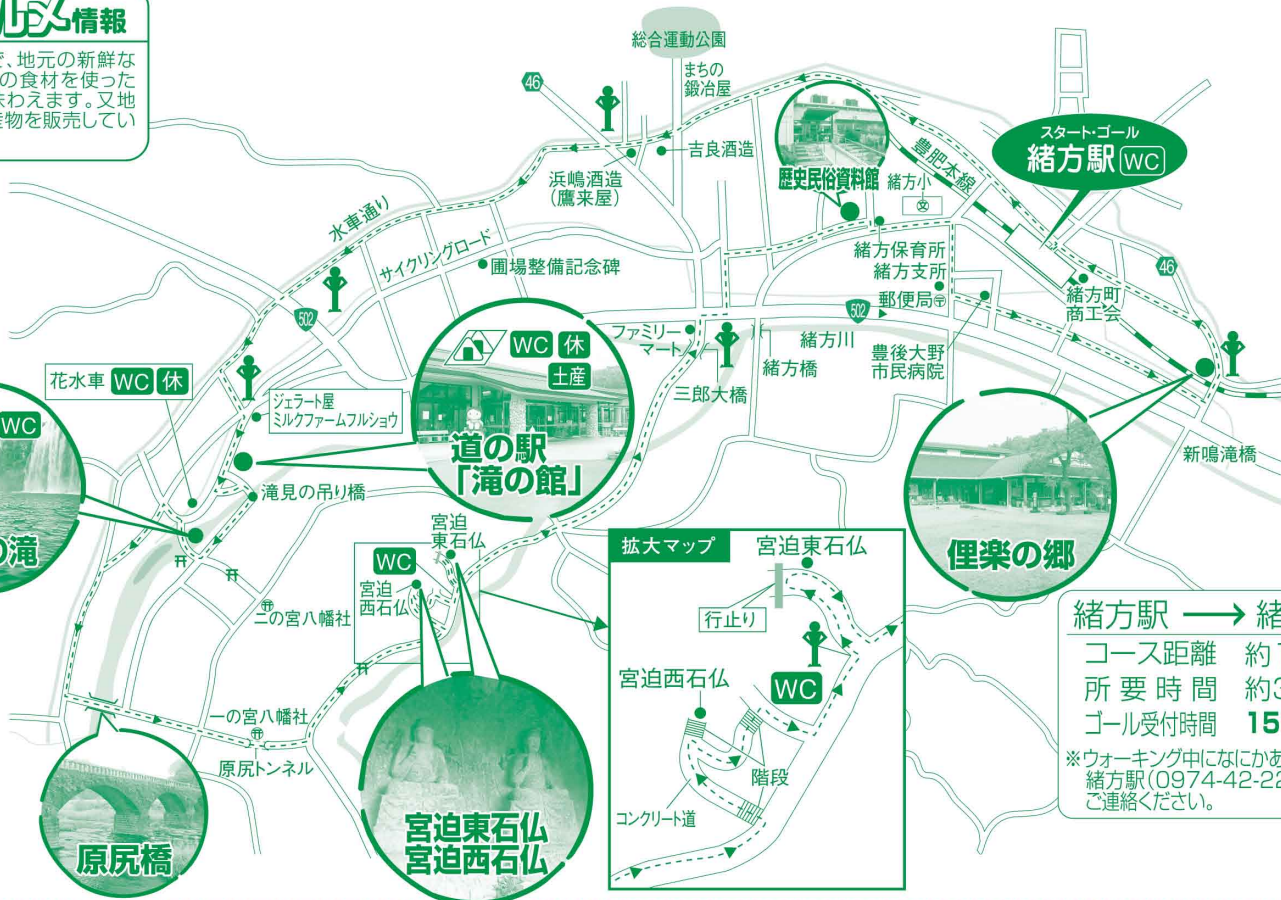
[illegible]情報
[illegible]、地元の新鮮な
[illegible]の食材を使った
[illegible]わえます。又地
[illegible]産物を販売してい

総合運動公園
まちの鍛冶屋
46
吉良酒造
浜嶋酒造（鷹来屋）
歴史民俗資料館
緒方小
豊肥本線
スタート・ゴール
緒方駅 WC
水車通り
サイクリングロード
圃場整備記念碑
緒方保育所
緒方支所
郵便局
46
緒方町商工会
502
502
WC 休
土産
ファミリーマート
三郎大橋
緒方川
緒方橋
豊後大野市民病院
花水車 WC 休
ジェラート屋 ミルクファームフルショウ
WC
道の駅「滝の館」
滝見の吊り橋
新鳴滝橋
の滝
宮迫東石仏
WC
宮迫西石仏
二の宮八幡社
拡大マップ
宮迫東石仏
行止り
宮迫西石仏
WC
階段
コンクリート道
俚楽の郷
一の宮八幡社
原尻トンネル
原尻橋
宮迫東石仏
宮迫西石仏

緒方駅 ⟶ 緒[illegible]
コース距離 約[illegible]
所要時間 約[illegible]
ゴール受付時間 15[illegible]
※ウォーキング中になにかあ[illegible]
緒方駅（0974-42-22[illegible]
ご連絡ください。